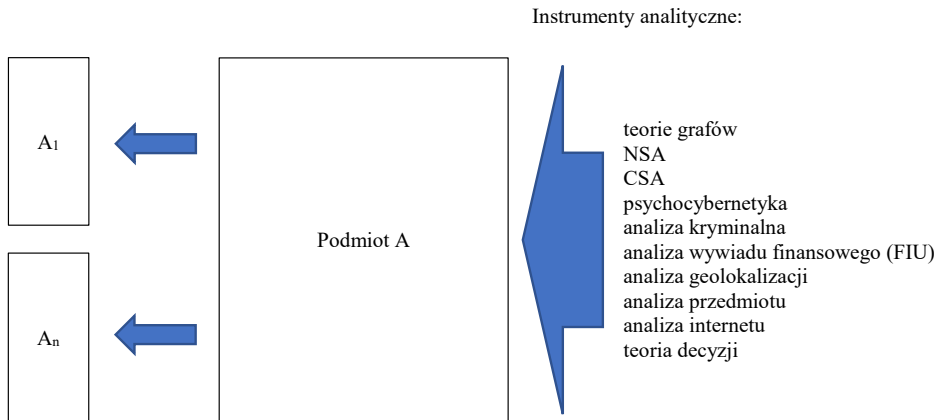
Instrumenty analityczne:

$A_1$

Podmiot A

$A_n$

teorie grafów
NSA
CSA
psychocybernetyka
analiza kryminalna
analiza wywiadu finansowego (FIU)
analiza geolokalizacji
analiza przedmiotu
analiza internetu
teoria decyzji